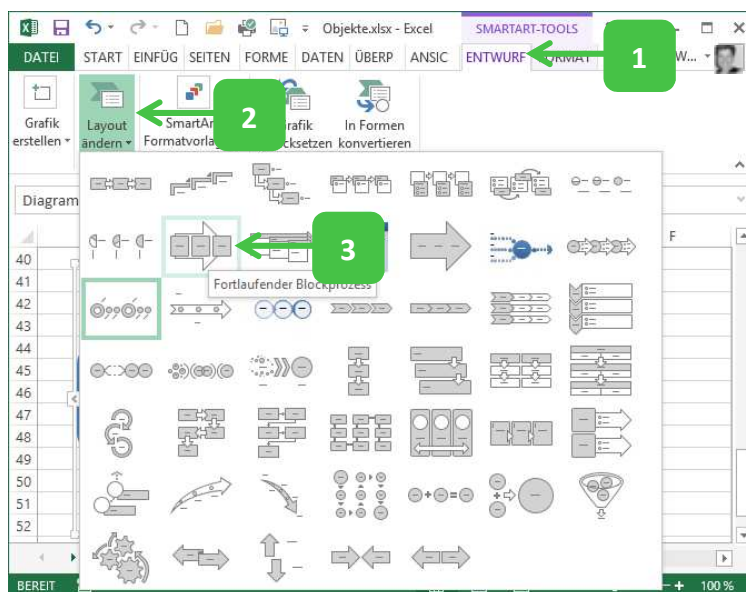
Objekte.xlsx - Excel

SMARTART-TOOLS

DATEI START EINFÜG SEITEN FORME DATEN ÜBERP ANSIC ENTWURF FORMAT W...

1

Grafik erstellen

Layout ändern

2

SmartArt Formatvorla

Grafik zurücksetzen

In Formen konvertieren

Diagram

3

Fortlaufender Blockprozess

F

40
41
42
43
44
45
46
47
48
49
50
51
52

BEREIT

100 %